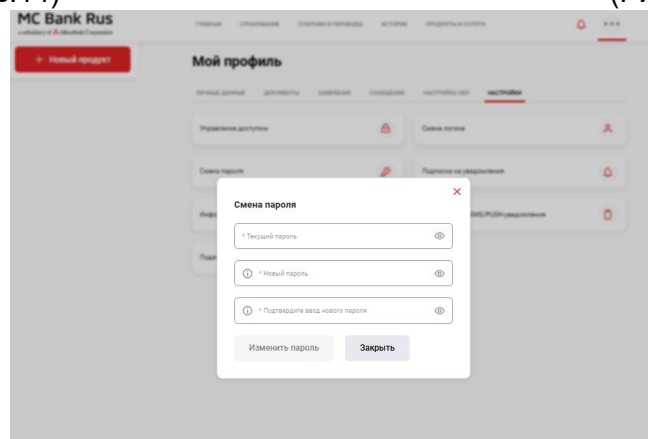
MC Bank Rus

a subsidiary of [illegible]

ГЛАВНАЯ СТРАХОВАНИЕ ПЛАТЕЖИ И ПЕРЕВОДЫ ИСТОРИЯ ПРОДУКТЫ И УСЛУГИ

+ Новый продукт

Мой профиль

ЛИЧНЫЕ ДАННЫЕ ДОКУМЕНТЫ ЗАЯВЛЕНИЯ СООБЩЕНИЯ НАСТРОЙКИ СБП НАСТРОЙКИ

Управление доступом

Смена логина

Смена пароля

Подписка на уведомления

Инфо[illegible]

SMS/PUSH уведомления

Подп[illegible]

Смена пароля

* Текущий пароль

* Новый пароль

* Подтвердите ввод нового пароля

Изменить пароль

Закрыть